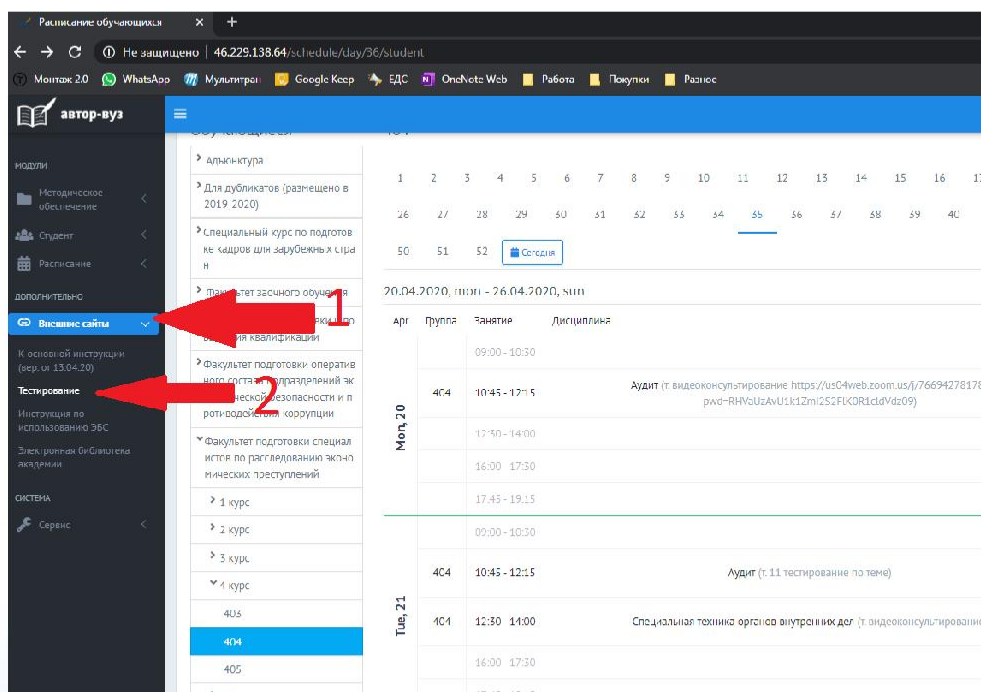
Расписание обучающихся × +

← → C Не защищено | 46.229.138.64/schedule/day/36/student

Монтаж 2.0 WhatsApp Мультитран Google Keep ЕДС OneNote Web Работа Покупки Разное

автор-вуз

МОДУЛИ

Методическое обеспечение

Студент

Расписание

ДОПОЛНИТЕЛЬНО

Внешние сайты

К основной инструкции (вер. от 13.04.20)

Тестирование

Инструкция по использованию ЭБС

Электронная библиотека академии

СИСТЕМА

Сервис

Обучающиеся

404

› Адъюнктура

› Для дубликатов (размещено в 2019 2020)

› Специальный курс по подготовке кадров для зарубежных стран

› Факультет заочного обучения

› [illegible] повышения квалификации

› Факультет подготовки оперативного состава подразделений экономической безопасности и противодействия коррупции

˅ Факультет подготовки специалистов по расследованию экономических преступлений

› 1 курс

› 2 курс

› 3 курс

˅ 4 курс

403

404

405

1 2 3 4 5 6 7 8 9 10 11 12 13 14 15 16 1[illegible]

26 27 28 29 30 31 32 33 34 35 36 37 38 39 40

50 51 52 Сегодня

20.04.2020, mon - 26.04.2020, sun

1

2

| Ауд | Группа | Занятие | Дисциплина |
|---|---|---|---|
| Mon, 20 | | 09:00 - 10:30 | |
| | 404 | 10:45 - 12:15 | Аудит (т. видеоконсультирование https://us04web.zoom.us/j/76694278178 pwd=RHVbUzAvU1k1ZmI2S2FLK0R1cldVdz09) |
| | | 12:30 - 14:00 | |
| | | 16:00 - 17:30 | |
| | | 17:45 - 19:15 | |
| Tue, 21 | | 09:00 - 10:30 | |
| | 404 | 10:45 - 12:15 | Аудит (т. 11 тестирование по теме) |
| | 404 | 12:30 - 14:00 | Специальная техника органов внутренних дел (т. видеоконсультирование |
| | | 16:00 - 17:30 | |